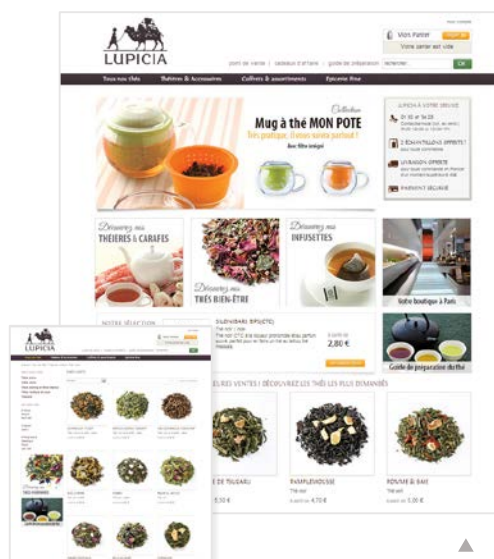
LUPICIA

Mon Panier

Votre panier est vide

point de vente | cadeaux d'affaire | guide de préparation

OK

Tous nos thés | Théières & Accessoires | Coffrets & assortiments | Epicerie fine

Collection

Mug à thé MON POTE

Très pratique, il vous suivra partout !

Avec filtre intégré

LUPICIA À VOTRE SERVICE

Découvrez nos THÉIÈRES & CARAFES

Découvrez nos INFUSETTES

Découvrez nos THÉS BIEN-ÊTRE

Votre boutique à Paris

Guide de préparation du thé

NOTRE SÉLECTION

2,80 €

MEILLEURES VENTES | DÉCOUVREZ LES THÉS LES PLUS DEMANDÉS

PAMPLEMOUSSE

POMME & BAIE

LUPICIA